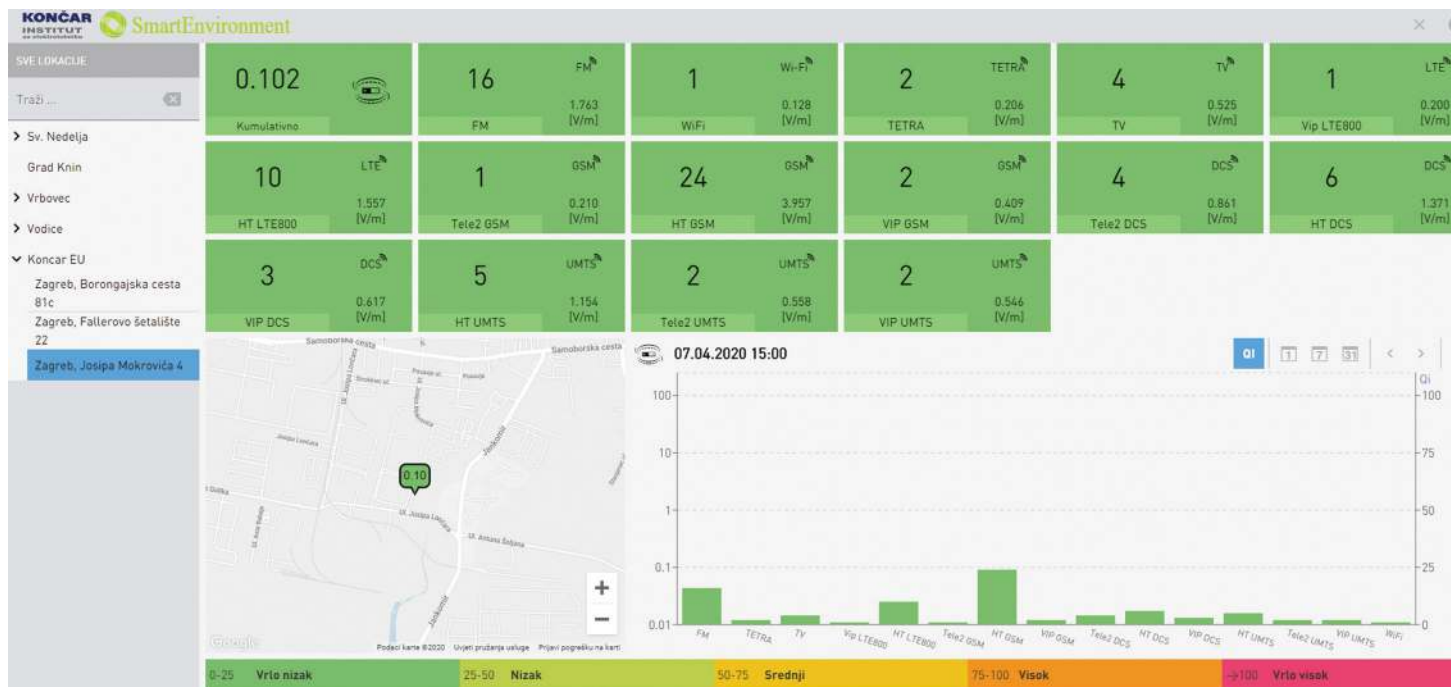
KONČAR INSTITUT za elektrotehniku SmartEnvironment

SVE LOKACIJE
Traži ...
> Sv. Nedelja
Grad Knin
> Vrbovec
> Vodice
Koncar EU
Zagreb, Borongajska cesta 81c
Zagreb, Fallerovo šetalište 22
Zagreb, Josipa Mokrovića 4

| 0.102 Kumulativno | 16 FM 1.763 [V/m] FM | 1 Wi-Fi 0.128 [V/m] WiFi | 2 TETRA 0.206 [V/m] TETRA | 4 TV 0.525 [V/m] TV | 1 LTE 0.200 [V/m] Vip LTE800 |
|---|---|---|---|---|---|
| 10 LTE 1.557 [V/m] HT LTE800 | 1 GSM 0.210 [V/m] Tele2 GSM | 24 GSM 3.957 [V/m] HT GSM | 2 GSM 0.409 [V/m] VIP GSM | 4 DCS 0.861 [V/m] Tele2 DCS | 6 DCS 1.371 [V/m] HT DCS |
| 3 DCS 0.617 [V/m] VIP DCS | 5 UMTS 1.154 [V/m] HT UMTS | 2 UMTS 0.558 [V/m] Tele2 UMTS | 2 UMTS 0.546 [V/m] VIP UMTS | | |

Samoborska cesta
Samoborska cesta
Ul. Josipa Lončara
Josipa Lončara
Ul. Josipa Lončara
Ul. Antuna Šoljana
Jankomir
0.10
+
−
Google
Podaci karte ©2020 Uvjeti pružanja usluge Prijavi pogrešku na karti

07.04.2020 15:00
QI 1 7 31 < >
100 10 1 0.1 0.01
QI 100 75 50 25 0
FM TETRA TV Vip LTE800 HT LTE800 Tele2 GSM HT GSM VIP GSM Tele2 DCS HT DCS VIP DCS HT UMTS Tele2 UMTS VIP UMTS WiFi

0-25 Vrlo nizak | 25-50 Nizak | 50-75 Srednji | 75-100 Visok | >100 Vrlo visok